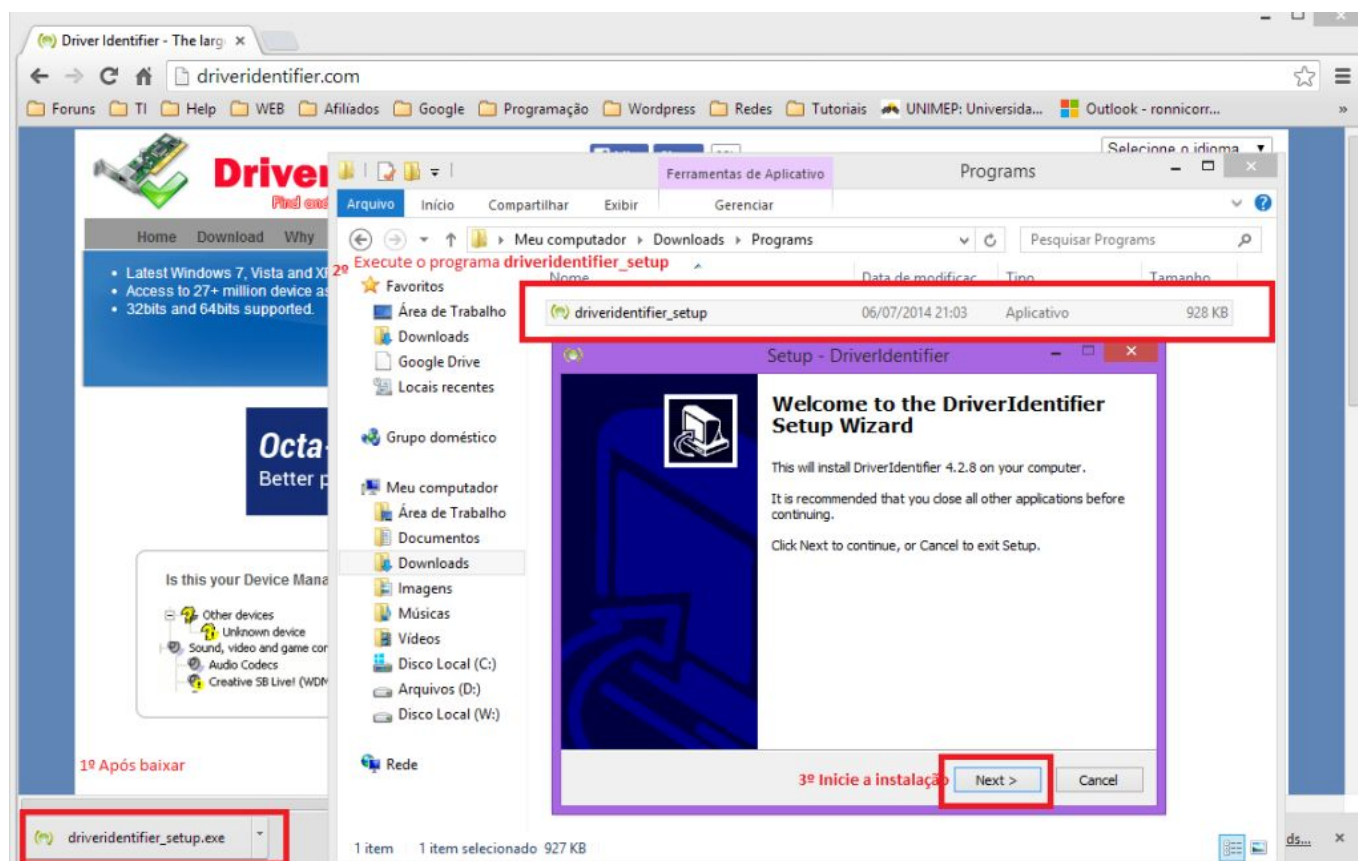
Driver Identifier - The larg ×

driveridentifier.com

Foruns TI Help WEB Afiliados Google Programação Wordpress Redes Tutoriais UNIMEP: Universida... Outlook - ronnicorr... »

Selecione o idioma

Driver
Find and

Home Download Why

• Latest Windows 7, Vista and X
• Access to 27+ million device a
• 32bits and 64bits supported.

Octa-
Better p

Is this your Device Mana

Other devices
Unknown device
Sound, video and game cor
Audio Codecs
Creative SB Live! (WDM

1º Após baixar

driveridentifier_setup.exe

Programs

Ferramentas de Aplicativo

Arquivo Início Compartilhar Exibir Gerenciar

Meu computador › Downloads › Programs

Pesquisar Programs

2º Execute o programa driveridentifier_setup

Nome Data de modificac Tipo Tamanho

Favoritos
Área de Trabalho
Downloads
Google Drive
Locais recentes

Grupo doméstico

Meu computador
Área de Trabalho
Documentos
Downloads
Imagens
Músicas
Vídeos
Disco Local (C:)
Arquivos (D:)
Disco Local (W:)

Rede

driveridentifier_setup 06/07/2014 21:03 Aplicativo 928 KB

1 item 1 item selecionado 927 KB

Setup - DriverIdentifier

Welcome to the DriverIdentifier Setup Wizard

This will install DriverIdentifier 4.2.8 on your computer.

It is recommended that you close all other applications before continuing.

Click Next to continue, or Cancel to exit Setup.

3º Inicie a instalação

Next >

Cancel

ds... ×